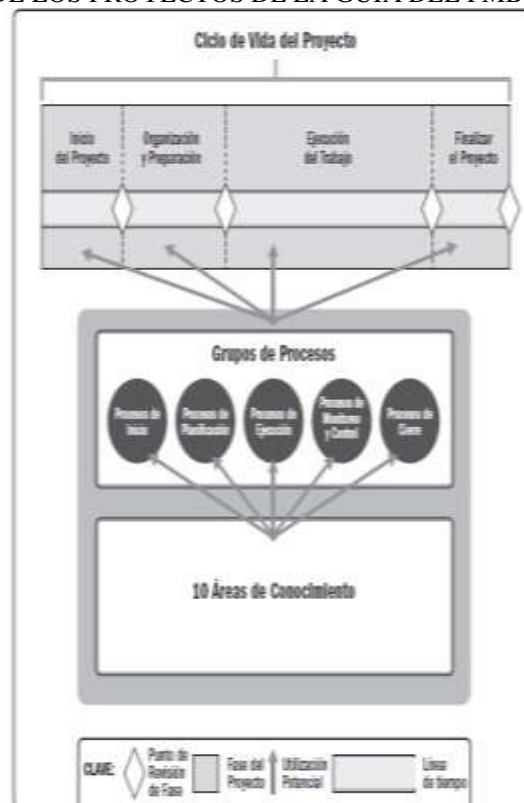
DE LOS PROYECTOS DE LA GUÍA DEL PMB

Ciclo de Vida del Proyecto

Inicio del Proyecto

Organización y Preparación

Ejecución del Trabajo

Finalizar el Proyecto

Grupos de Procesos

Procesos de Inicio

Procesos de Planificación

Procesos de Ejecución

Procesos de Monitoreo y Control

Procesos de Cierre

10 Áreas de Conocimiento

CLAVE: Punto de Revisión de Fase

Fase del Proyecto

Utilización Potencial

Línea de tiempo